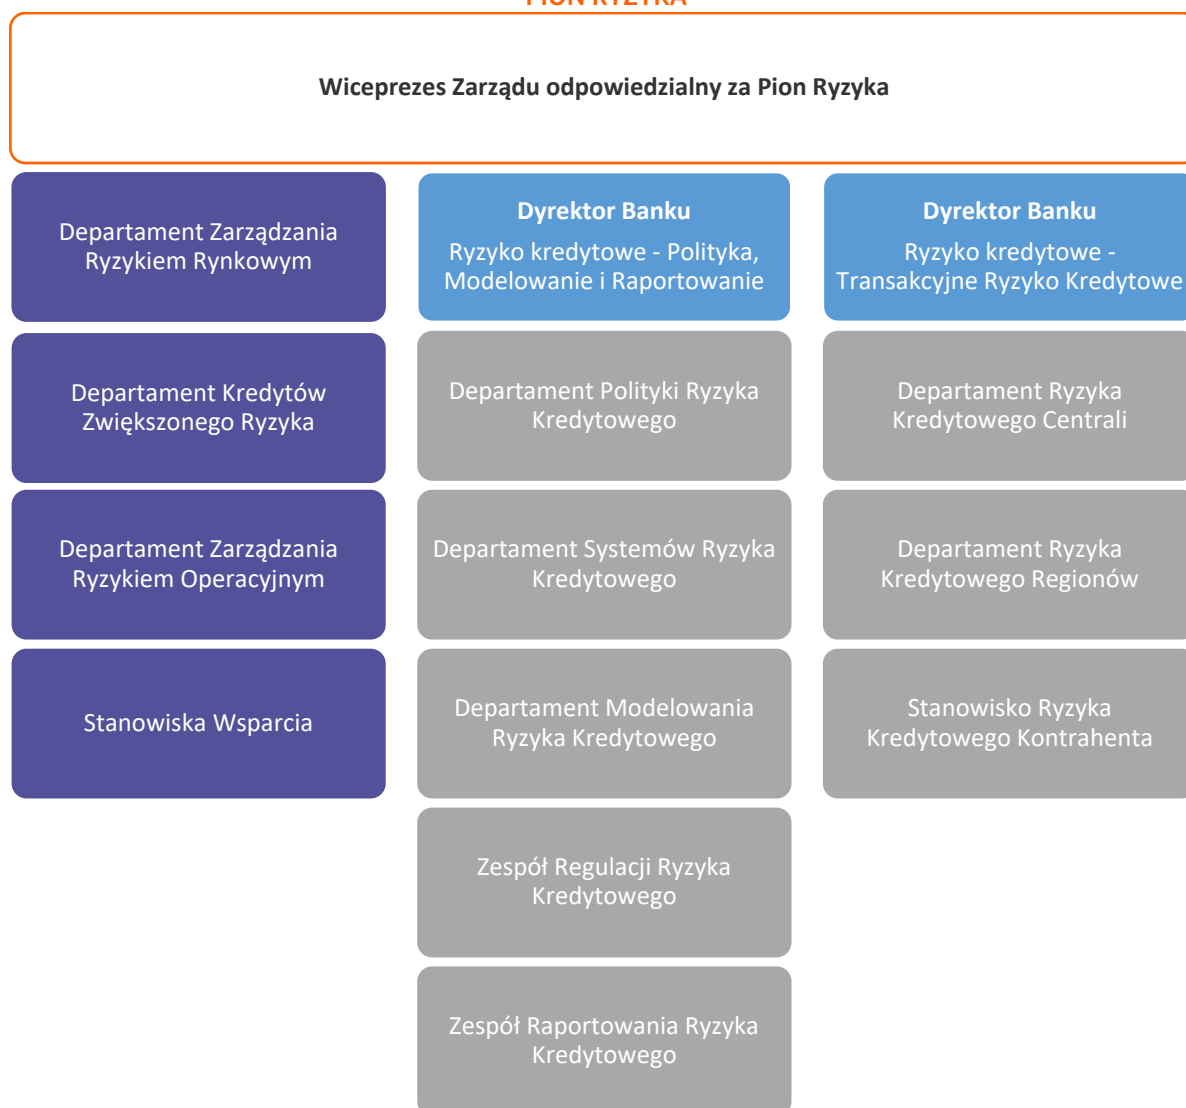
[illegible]

Wiceprezes Zarządu odpowiedzialny za Pion Ryzyka

Departament Zarządzania Ryzykiem Rynkowym

Departament Kredytów Zwiększonego Ryzyka

Departament Zarządzania Ryzykiem Operacyjnym

Stanowiska Wsparcia

Dyrektor Banku
Ryzyko kredytowe - Polityka, Modelowanie i Raportowanie

Departament Polityki Ryzyka Kredytowego

Departament Systemów Ryzyka Kredytowego

Departament Modelowania Ryzyka Kredytowego

Zespół Regulacji Ryzyka Kredytowego

Zespół Raportowania Ryzyka Kredytowego

Dyrektor Banku
Ryzyko kredytowe - Transakcyjne Ryzyko Kredytowe

Departament Ryzyka Kredytowego Centrali

Departament Ryzyka Kredytowego Regionów

Stanowisko Ryzyka Kredytowego Kontrahenta